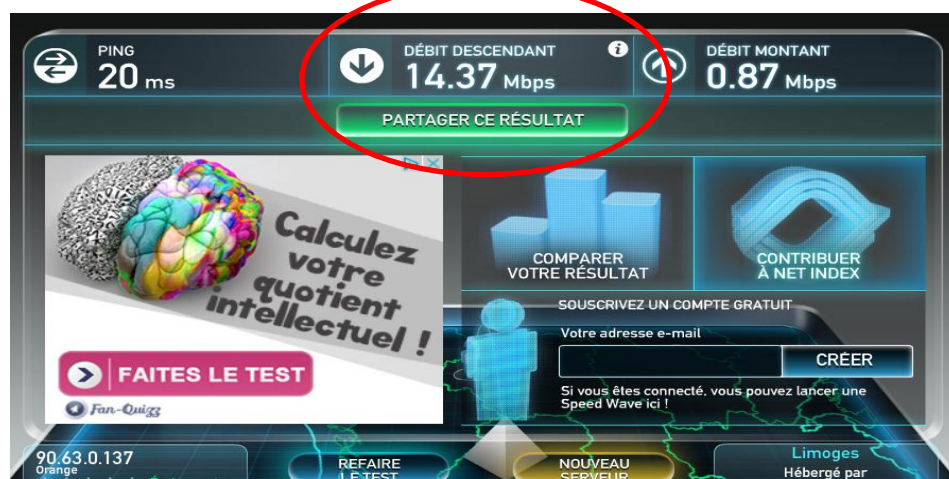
PING
20 ms

DÉBIT DESCENDANT
14.37 Mbps

DÉBIT MONTANT
0.87 Mbps

PARTAGER CE RÉSULTAT

Calculez votre quotient intellectuel !

FAITES LE TEST

Fan-Quizz

COMPARER VOTRE RÉSULTAT

CONTRIBUER À NET INDEX

SOUSCRIVEZ UN COMPTE GRATUIT

Votre adresse e-mail

CRÉER

Si vous êtes connecté, vous pouvez lancer une Speed Wave ici !

90.63.0.137
Orange

REFAIRE LE TEST

NOUVEAU SERVEUR

Limoges
Hébergé par